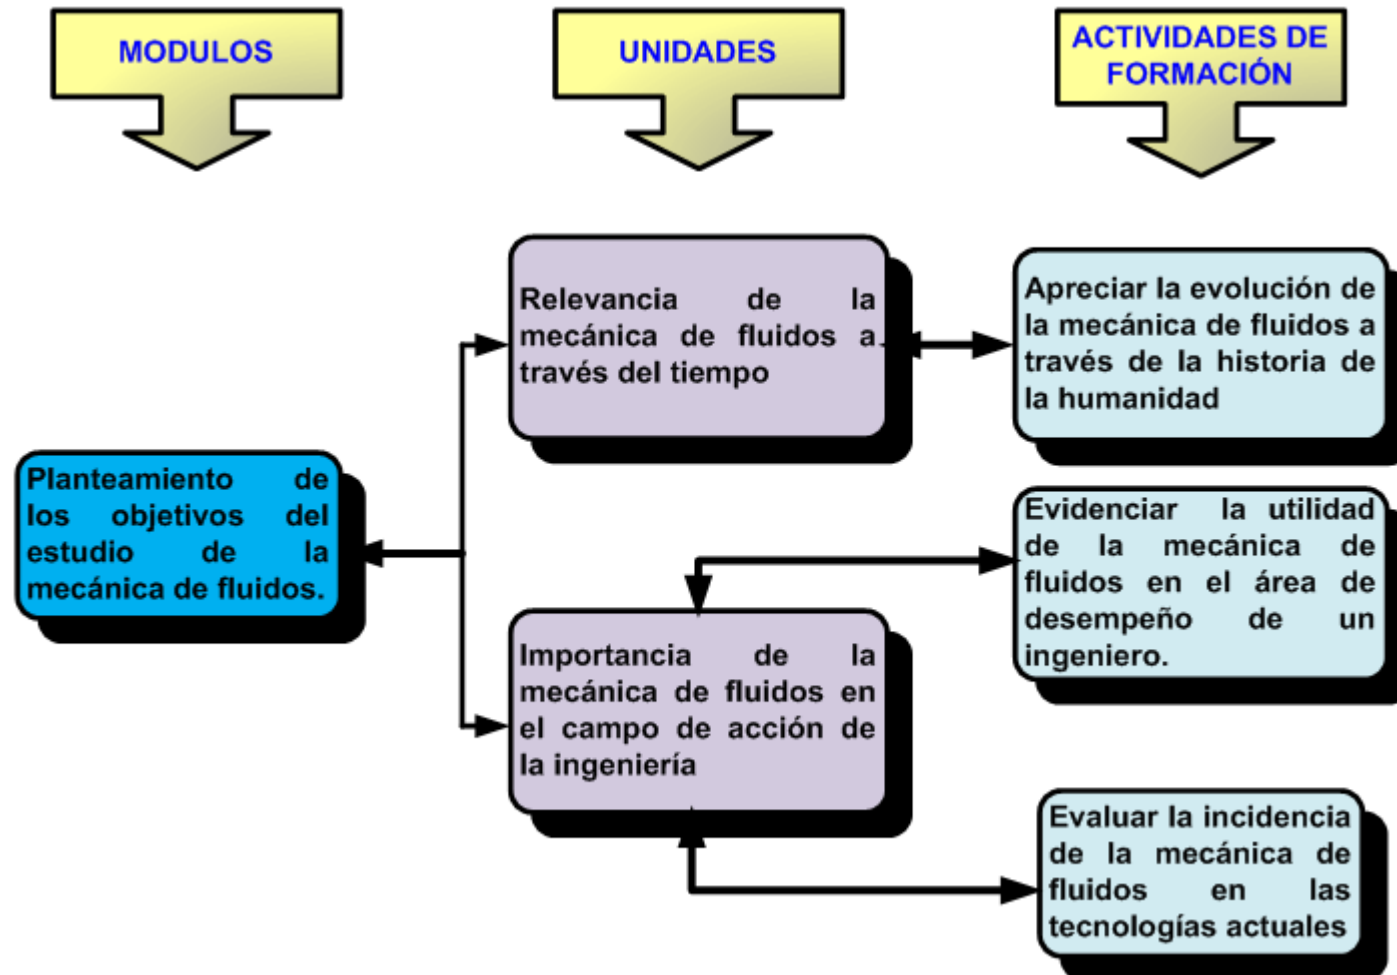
MODULOS

UNIDADES

ACTIVIDADES DE FORMACIÓN

Relevancia de la mecánica de fluidos a través del tiempo

Apreciar la evolución de la mecánica de fluidos a través de la historia de la humanidad

Planteamiento de los objetivos del estudio de la mecánica de fluidos.

Evidenciar la utilidad de la mecánica de fluidos en el área de desempeño de un ingeniero.

Importancia de la mecánica de fluidos en el campo de acción de la ingeniería

Evaluar la incidencia de la mecánica de fluidos en las tecnologías actuales